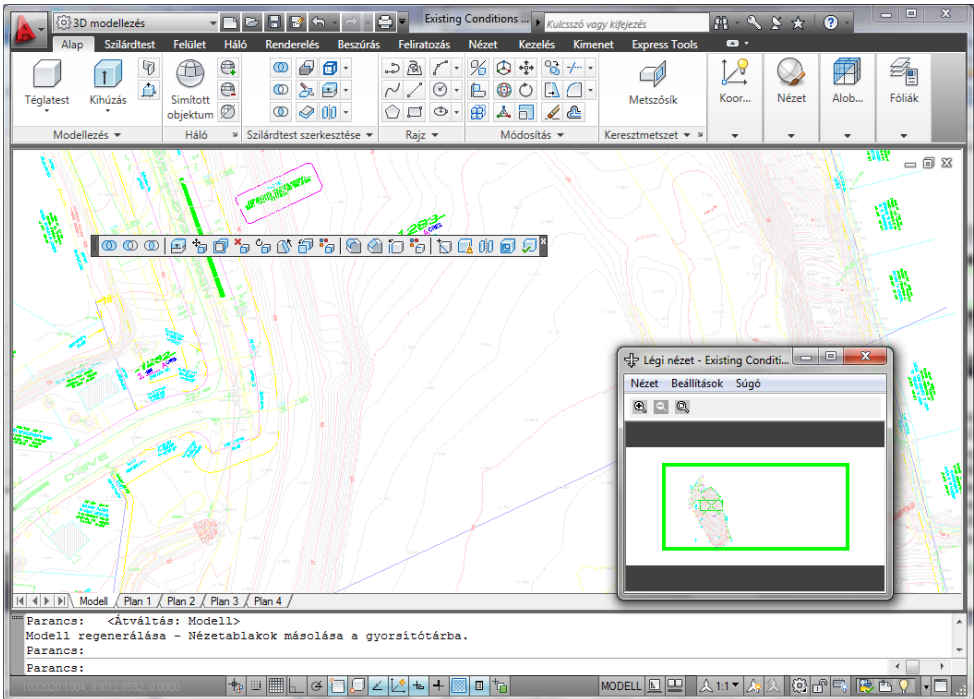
3D modellezés

Existing Conditions ...

Kulcsszó vagy kifejezés

Alap Szilárdtest Felület Háló Renderelés Beszúrás Feliratozás Nézet Kezelés Kimenet Express Tools

Téglatest Kihúzás Simított objektum

Modellezés ▾ Háló Szilárdtest szerkesztése ▾ Rajz ▾ Módosítás ▾ Keresztmetszet ▾

Metszősík Koor... Nézet Alob... Fóliák

Légi nézet - Existing Conditi...

Nézet Beállítások Súgó

Modell Plan 1 Plan 2 Plan 3 Plan 4

Parancs: <Átváltás: Modell>
Modell regenerálása - Nézetablakok másolása a gyorsítótárba.
Parancs:
Parancs:

MODELL 1:1